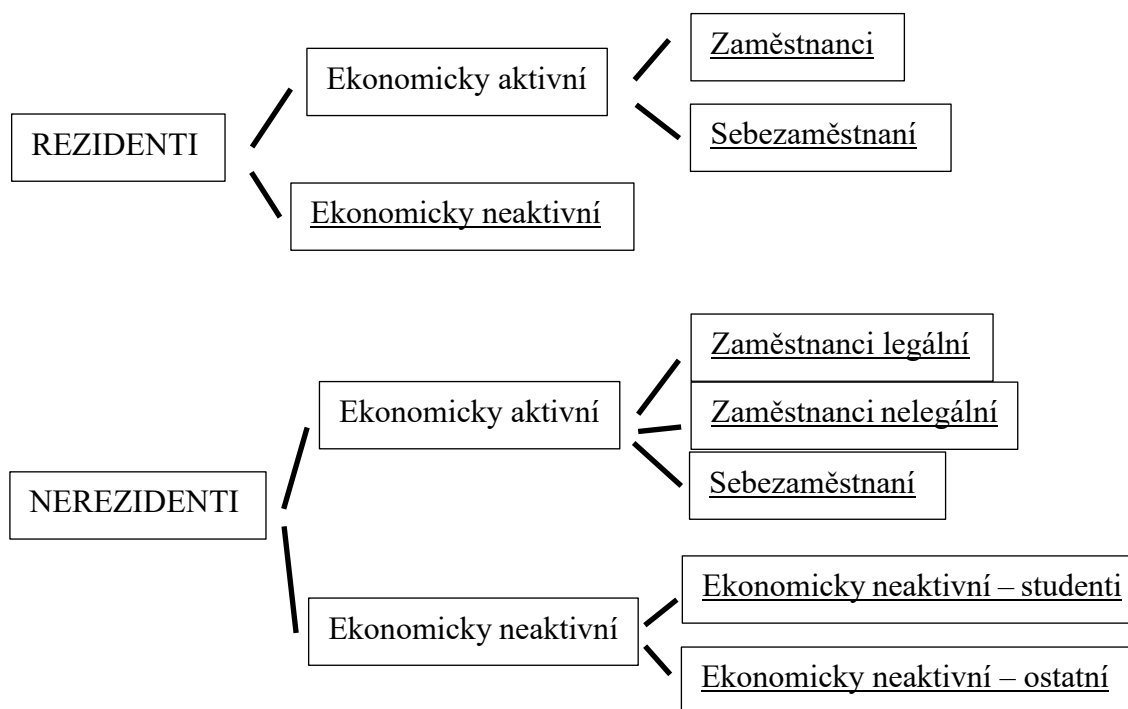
REZIDENTI

Ekonomicky aktivní

Zaměstnanci

Sebezaměstnaní

Ekonomicky neaktivní

NEREZIDENTI

Ekonomicky aktivní

Zaměstnanci legální

Zaměstnanci nelegální

Sebezaměstnaní

Ekonomicky neaktivní

Ekonomicky neaktivní – studenti

Ekonomicky neaktivní – ostatní